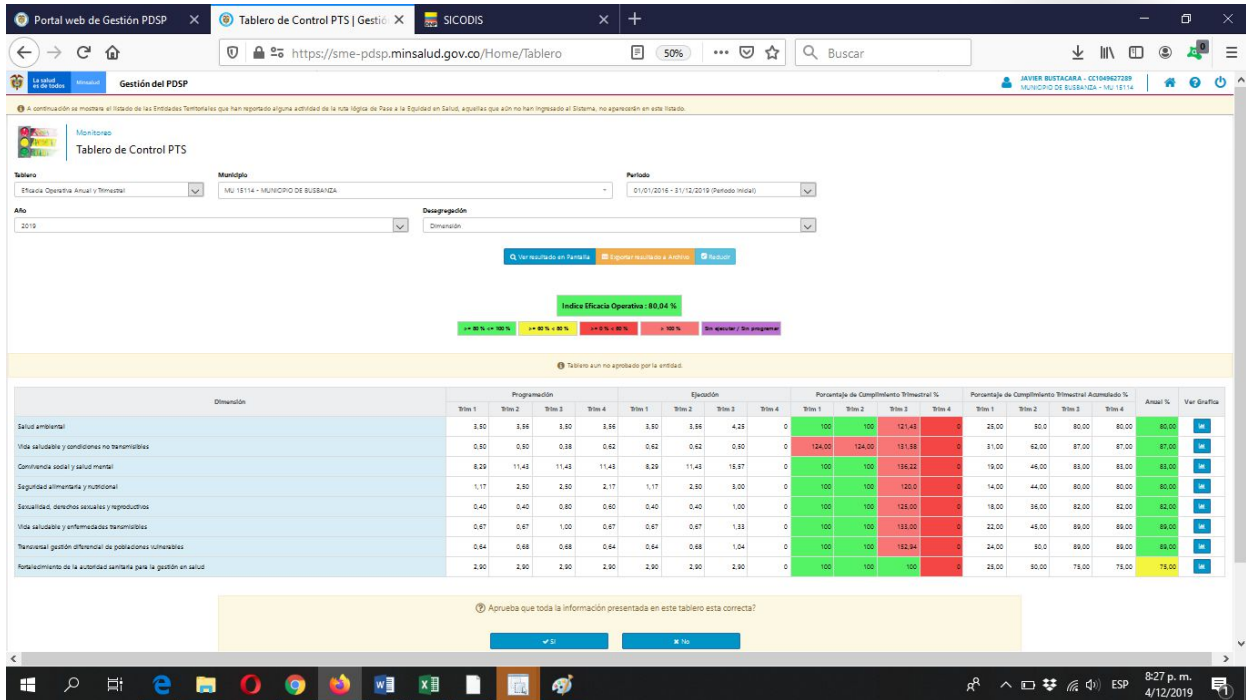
Portal web de Gestión PDSP | Tablero de Control PTS | Gestió | SICODIS

https://sme-pdsp.minsalud.gov.co/Home/Tablero | 50% | Buscar

La salud es de todos | Minsalud | Gestión del PDSP | JAVIER BUSTACARA - CC1049627289 MUNICIPIO DE BUSBANZA - MU 15114

A continuación se mostrará el listado de las Entidades Territoriales que han reportado alguna actividad de la ruta lógica de Paso a la Equidad en Salud, aquellas que aún no han ingresado al Sistema, no aparecerán en este listado.

Monitoreo
Tablero de Control PTS

Tablero: Eficacia Operativa Anual y Trimestral
Municipio: MU 15114 - MUNICIPIO DE BUSBANZA
Periodo: 01/01/2016 - 31/12/2019 (Periodo Inicial)
Año: 2019
Desagregación: Dimensión

Ver resultado en Pantalla | Exportar resultado a Archivo | Reducir

Indice Eficacia Operativa : 80,04 %

>= 80 % <= 100 % | >= 60 % < 80 % | >= 0 % < 60 % | > 100 % | Sin ejecutar / Sin programar

Tablero aun no aprobado por la entidad.

| Dimensión | Programación Trim 1 | Trim 2 | Trim 3 | Trim 4 | Ejecución Trim 1 | Trim 2 | Trim 3 | Trim 4 | Porcentaje de Cumplimiento Trimestral % Trim 1 | Trim 2 | Trim 3 | Trim 4 | Porcentaje de Cumplimiento Trimestral Acumulado % Trim 1 | Trim 2 | Trim 3 | Trim 4 | Anual % | Ver Grafica |
|---|---|---|---|---|---|---|---|---|---|---|---|---|---|---|---|---|---|---|
| Salud ambiental | 3,50 | 3,56 | 3,50 | 3,56 | 3,50 | 3,56 | 4,25 | 0 | 100 | 100 | 121,43 | 0 | 25,00 | 50,0 | 80,00 | 80,00 | 80,00 | |
| Vida saludable y condiciones no transmisibles | 0,50 | 0,50 | 0,38 | 0,62 | 0,62 | 0,62 | 0,50 | 0 | 124,00 | 124,00 | 131,58 | 0 | 31,00 | 62,00 | 87,00 | 87,00 | 87,00 | |
| Convivencia social y salud mental | 8,29 | 11,43 | 11,43 | 11,43 | 8,29 | 11,43 | 15,57 | 0 | 100 | 100 | 136,22 | 0 | 19,00 | 46,00 | 83,00 | 83,00 | 83,00 | |
| Seguridad alimentaria y nutricional | 1,17 | 2,50 | 2,50 | 2,17 | 1,17 | 2,50 | 3,00 | 0 | 100 | 100 | 120,0 | 0 | 14,00 | 44,00 | 80,00 | 80,00 | 80,00 | |
| Sexualidad, derechos sexuales y reproductivos | 0,40 | 0,40 | 0,80 | 0,60 | 0,40 | 0,40 | 1,00 | 0 | 100 | 100 | 125,00 | 0 | 18,00 | 36,00 | 82,00 | 82,00 | 82,00 | |
| Vida saludable y enfermedades transmisibles | 0,67 | 0,67 | 1,00 | 0,67 | 0,67 | 0,67 | 1,33 | 0 | 100 | 100 | 133,00 | 0 | 22,00 | 45,00 | 89,00 | 89,00 | 89,00 | |
| Transversal gestión diferencial de poblaciones vulnerables | 0,64 | 0,68 | 0,68 | 0,64 | 0,64 | 0,68 | 1,04 | 0 | 100 | 100 | 152,94 | 0 | 24,00 | 50,0 | 89,00 | 89,00 | 89,00 | |
| Fortalecimiento de la autoridad sanitaria para la gestión en salud | 2,90 | 2,90 | 2,90 | 2,90 | 2,90 | 2,90 | 2,90 | 0 | 100 | 100 | 100 | 0 | 25,00 | 50,00 | 75,00 | 75,00 | 75,00 | |

Aprueba que toda la información presentada en este tablero esta correcta?

Si | No

ESP 8:27 p. m. 4/12/2019